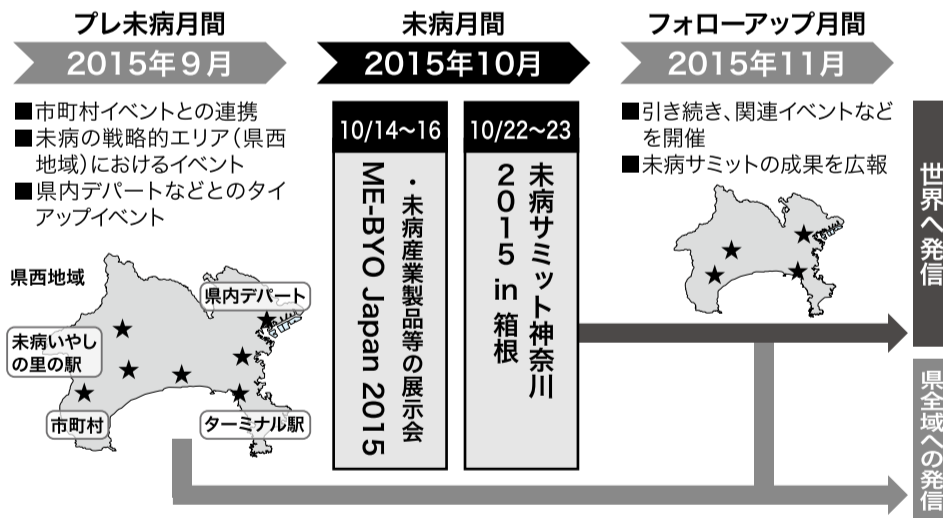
プレ未病月間
2015年9月

■市町村イベントとの連携
■未病の戦略的エリア（県西地域）におけるイベント
■県内デパートなどとのタイアップイベント

県西地域
県内デパート
未病いやしの里の駅
市町村
ターミナル駅

未病月間
2015年10月

10/14〜16
・未病産業製品等の展示会
ME-BYO Japan 2015

10/22〜23
未病サミット神奈川2015 in 箱根

フォローアップ月間
2015年11月

■引き続き、関連イベントなどを開催
■未病サミットの成果を広報

世界へ発信
県全域への発信